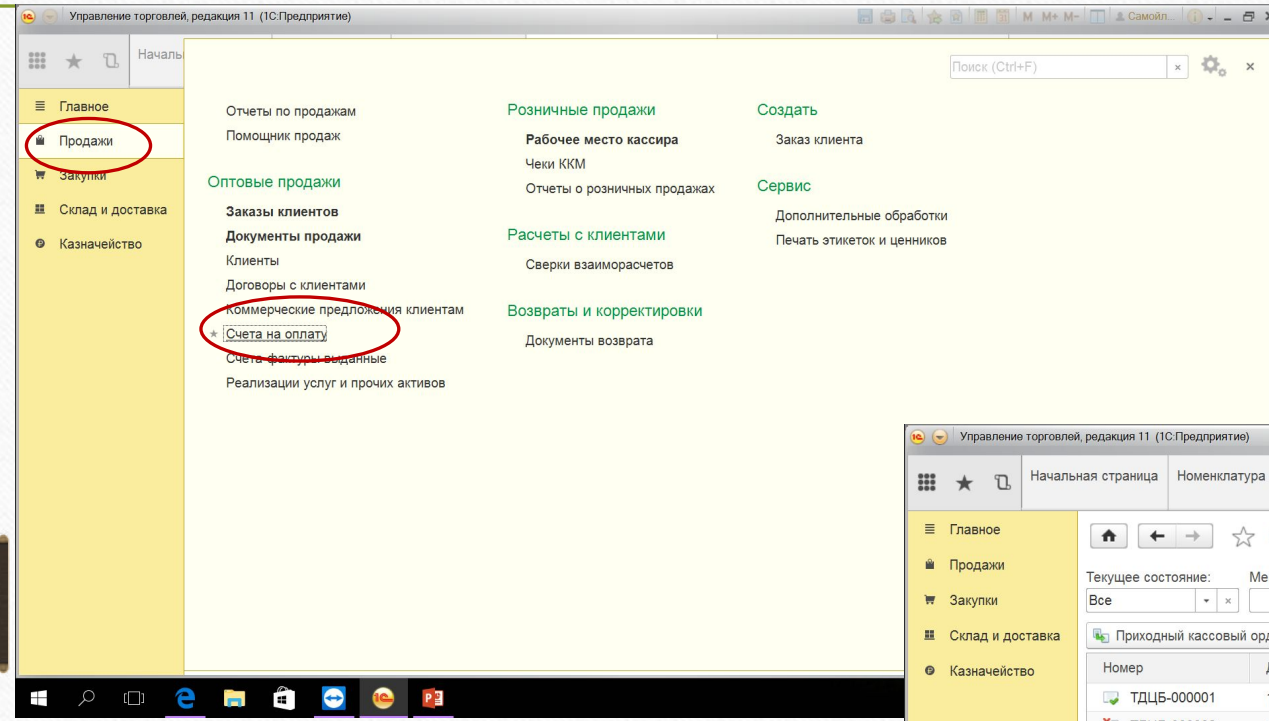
Управление торговлей, редакция 11 (1С:Предприятие)

M M+ M- Самойл...

Начальн

Поиск (Ctrl+F)

Главное
Продажи
Закупки
Склад и доставка
Казначейство

Отчеты по продажам
Помощник продаж

Оптовые продажи
Заказы клиентов
Документы продажи
Клиенты
Договоры с клиентами
Коммерческие предложения клиентам
Счета на оплату
Счета-фактуры выданные
Реализации услуг и прочих активов

Розничные продажи
Рабочее место кассира
Чеки ККМ
Отчеты о розничных продажах

Расчеты с клиентами
Сверки взаиморасчетов

Возвраты и корректировки
Документы возврата

Создать
Заказ клиента

Сервис
Дополнительные обработки
Печать этикеток и ценников

Управление торговлей, редакция 11 (1С:Предприятие)

Начальная страница
Номенклатура

Главное
Продажи
Закупки
Склад и доставка
Казначейство

Текущее состояние:
Все
Ме
Приходный кассовый орд
Номер
ТДЦБ-000001